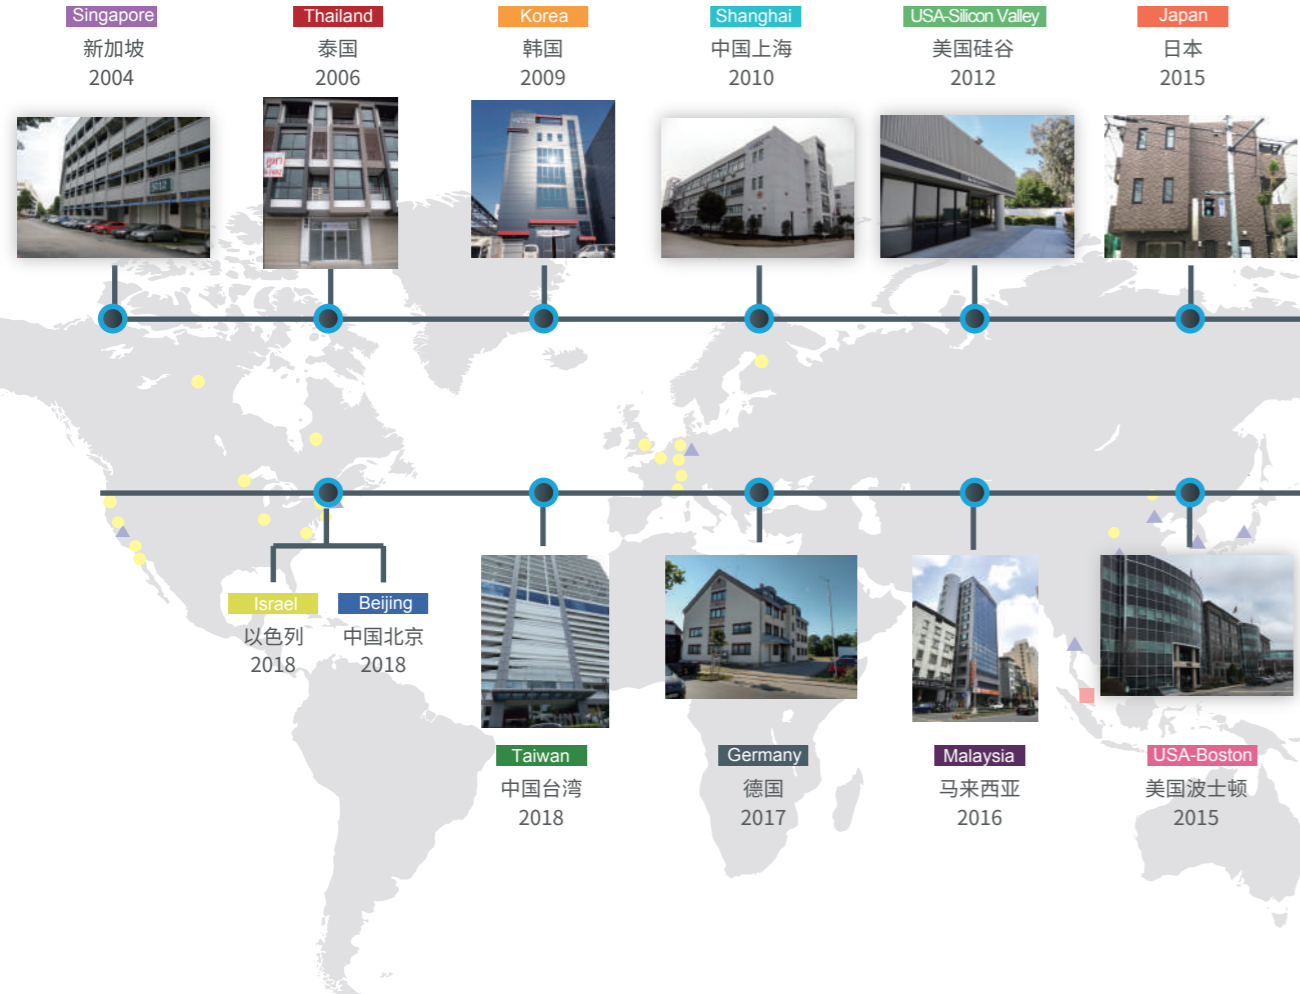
Singapore
新加坡
2004

Thailand
泰国
2006

Korea
韩国
2009

Shanghai
中国上海
2010

USA-Silicon Valley
美国硅谷
2012

Japan
日本
2015

Israel
以色列
2018

Beijing
中国北京
2018

Taiwan
中国台湾
2018

Germany
德国
2017

Malaysia
马来西亚
2016

USA-Boston
美国波士顿
2015